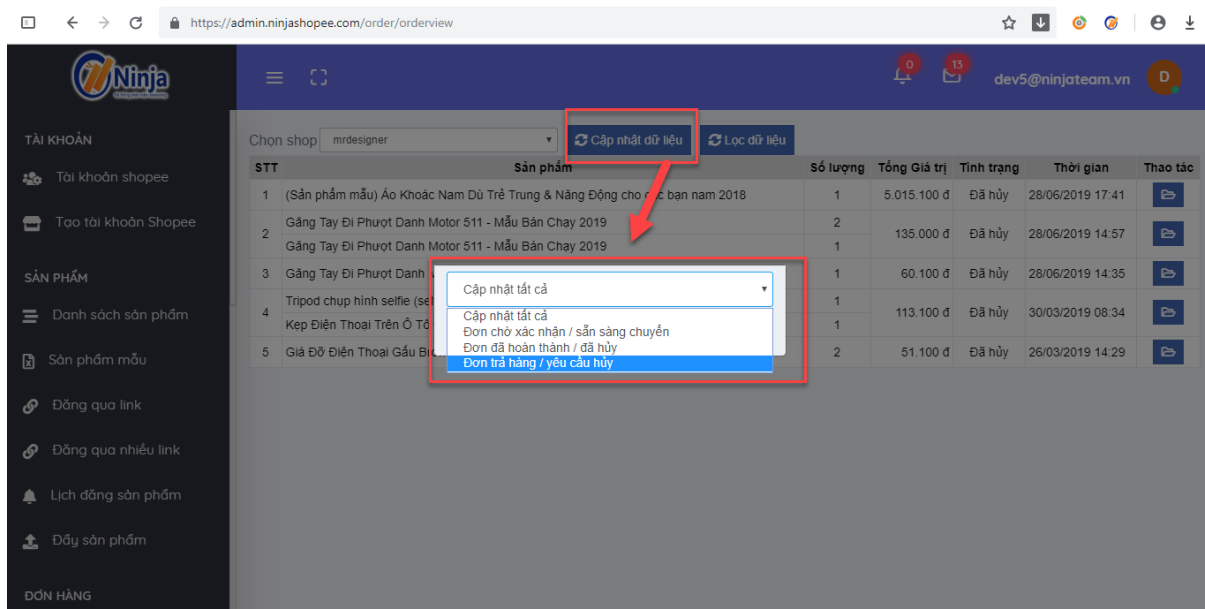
https://admin.ninjashopee.com/order/orderview

Ninja

0 13 dev5@ninjateam.vn D

TÀI KHOẢN

Tài khoản shopee

Tạo tài khoản Shopee

SẢN PHẨM

Danh sách sản phẩm

Sản phẩm mẫu

Đăng qua link

Đăng qua nhiều link

Lịch đăng sản phẩm

Đẩy sản phẩm

ĐƠN HÀNG

Chọn shop mrdesigner Cập nhật dữ liệu Lọc dữ liệu

| STT | Sản phẩm | Số lượng | Tổng Giá trị | Tình trạng | Thời gian | Thao tác |
|---|---|---|---|---|---|---|
| 1 | (Sản phẩm mẫu) Áo Khoác Nam Dù Trẻ Trung & Năng Động cho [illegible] bạn nam 2018 | 1 | 5.015.100 đ | Đã hủy | 28/06/2019 17:41 | |
| 2 | Găng Tay Đi Phượt Danh Motor 511 - Mẫu Bán Chạy 2019 | 2 | 135.000 đ | Đã hủy | 28/06/2019 14:57 | |
| | Găng Tay Đi Phượt Danh Motor 511 - Mẫu Bán Chạy 2019 | 1 | | | | |
| 3 | Găng Tay Đi Phượt Danh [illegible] | 1 | 60.100 đ | Đã hủy | 28/06/2019 14:35 | |
| 4 | Tripod chụp hình selfie (se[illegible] | 1 | 113.100 đ | Đã hủy | 30/03/2019 08:34 | |
| | Kẹp Điện Thoại Trên Ô Tô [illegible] | 1 | | | | |
| 5 | Giá Đỡ Điện Thoại Gấu Bi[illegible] | 2 | 51.100 đ | Đã hủy | 26/03/2019 14:29 | |

Cập nhật tất cả
Cập nhật tất cả
Đơn chờ xác nhận / sẵn sàng chuyển
Đơn đã hoàn thành / đã hủy
Đơn trả hàng / yêu cầu hủy